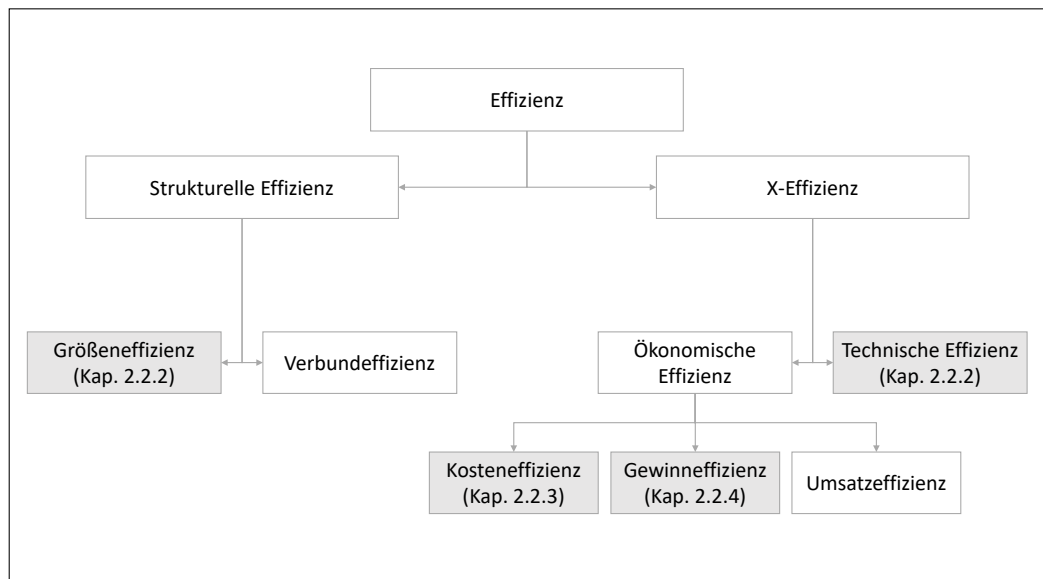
Effizienz

Strukturelle Effizienz

X-Effizienz

Größeneffizienz (Kap. 2.2.2)

Verbundeffizienz

Ökonomische Effizienz

Technische Effizienz (Kap. 2.2.2)

Kosteneffizienz (Kap. 2.2.3)

Gewinneffizienz (Kap. 2.2.4)

Umsatzeffizienz